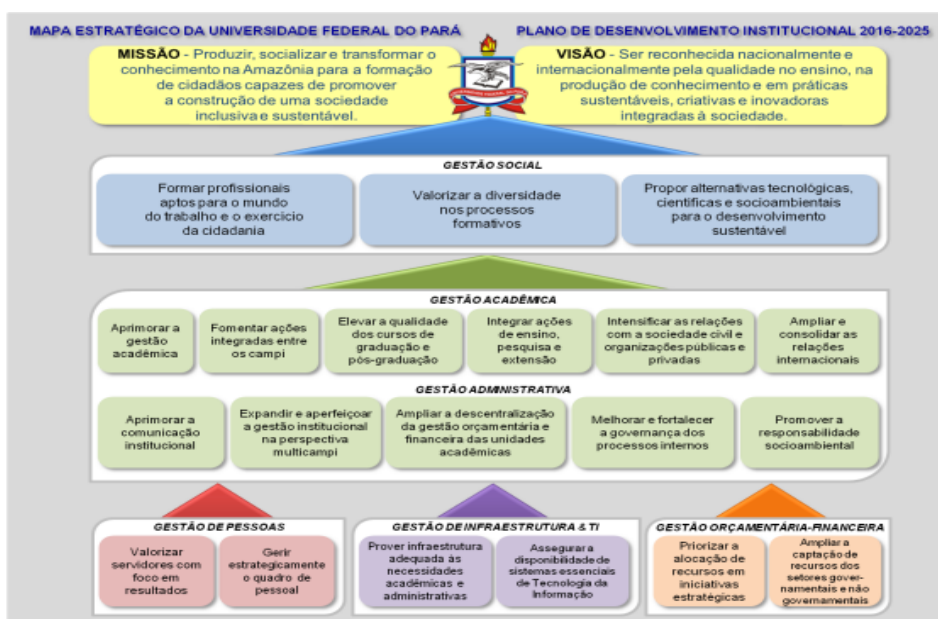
MAPA ESTRATÉGICO DA UNIVERSIDADE FEDERAL DO PARÁ

PLANO DE DESENVOLVIMENTO INSTITUCIONAL 2016-2025

MISSÃO - Produzir, socializar e transformar o conhecimento na Amazônia para a formação de cidadãos capazes de promover a construção de uma sociedade inclusiva e sustentável.

VISÃO - Ser reconhecida nacionalmente e internacionalmente pela qualidade no ensino, na produção de conhecimento e em práticas sustentáveis, criativas e inovadoras integradas à sociedade.

GESTÃO SOCIAL

Formar profissionais aptos para o mundo do trabalho e o exercício da cidadania

Valorizar a diversidade nos processos formativos

Propor alternativas tecnológicas, científicas e socioambientais para o desenvolvimento sustentável

GESTÃO ACADÊMICA

Aprimorar a gestão acadêmica

Fomentar ações integradas entre os campi

Elevar a qualidade dos cursos de graduação e pós-graduação

Integrar ações de ensino, pesquisa e extensão

Intensificar as relações com a sociedade civil e organizações públicas e privadas

Ampliar e consolidar as relações internacionais

GESTÃO ADMINISTRATIVA

Aprimorar a comunicação institucional

Expandir e aperfeiçoar a gestão institucional na perspectiva multicampi

Ampliar a descentralização da gestão orçamentária e financeira das unidades acadêmicas

Melhorar e fortalecer a governança dos processos internos

Promover a responsabilidade socioambiental

GESTÃO DE PESSOAS

Valorizar servidores com foco em resultados

Gerir estrategicamente o quadro de pessoal

GESTÃO DE INFRAESTRUTURA & TI

Prover infraestrutura adequada às necessidades acadêmicas e administrativas

Assegurar a disponibilidade de sistemas essenciais de Tecnologia da Informação

GESTÃO ORÇAMENTÁRIA-FINANCEIRA

Priorizar a alocação de recursos em iniciativas estratégicas

Ampliar a captação de recursos dos setores governamentais e não governamentais